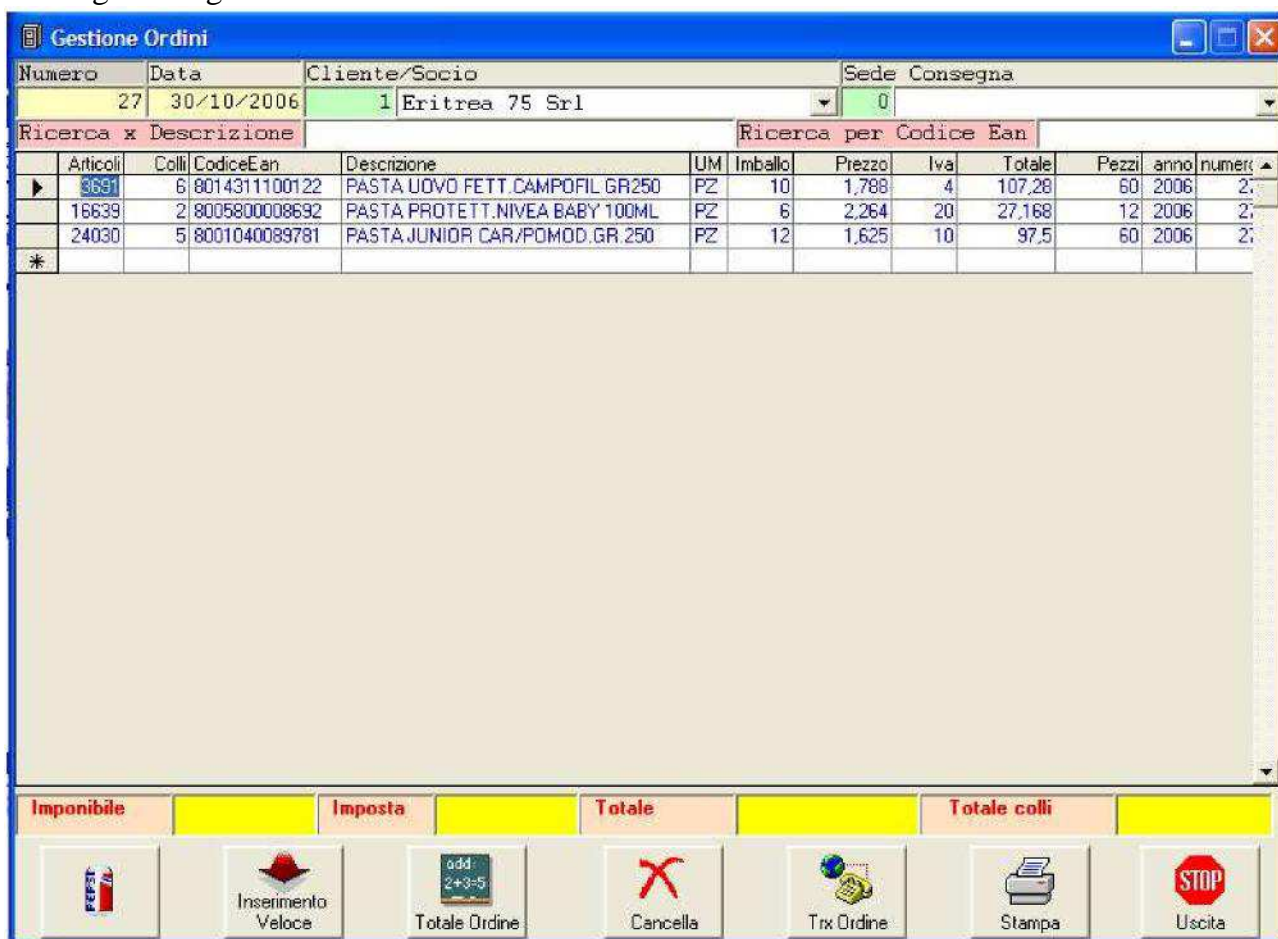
Gestione Ordini

| Numero | Data | Cliente/Socio | | Sede Consegna | |
|---|---|---|---|---|---|
| 27 | 30/10/2006 | 1 | Eritrea 75 Srl | 0 | |

Ricerca x Descrizione | Ricerca per Codice Ean

| | Articoli | Colli | CodiceEan | Descrizione | UM | Imballo | Prezzo | Iva | Totale | Pezzi | anno | numer |
|---|---|---|---|---|---|---|---|---|---|---|---|---|
| ▶ | 3691 | 6 | 8014311100122 | PASTA UOVO FETT.CAMPOFIL GR250 | PZ | 10 | 1,788 | 4 | 107,28 | 60 | 2006 | 2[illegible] |
| | 16639 | 2 | 8005800008692 | PASTA PROTETT.NIVEA BABY 100ML | PZ | 6 | 2,264 | 20 | 27,168 | 12 | 2006 | 2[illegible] |
| | 24030 | 5 | 8001040089781 | PASTA JUNIOR CAR/POMOD.GR.250 | PZ | 12 | 1,625 | 10 | 97,5 | 60 | 2006 | 2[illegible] |
| * | | | | | | | | | | | | |

Imponibile | Imposta | Totale | Totale colli

PEPSI

Inserimento Veloce

add 2+3=5 Totale Ordine

Cancella

Trx Ordine

Stampa

STOP Uscita